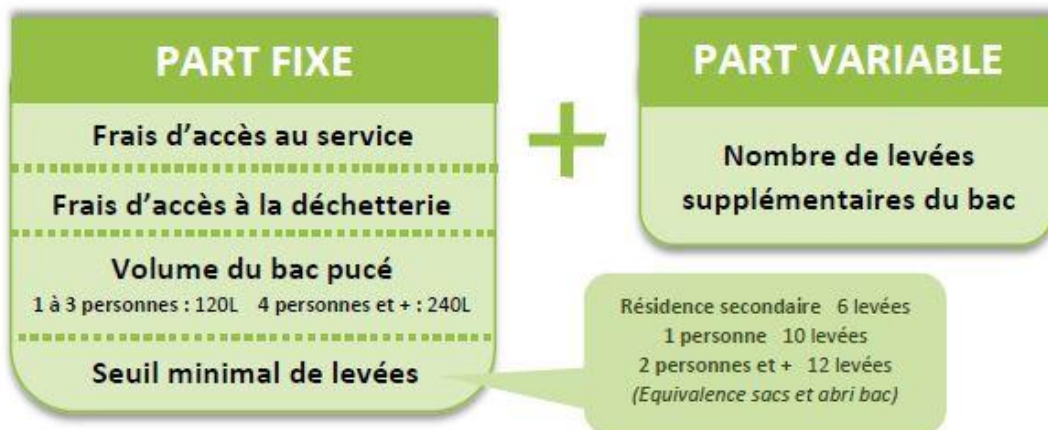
PART FIXE

Frais d'accès au service

Frais d'accès à la déchetterie

Volume du bac pucé
1 à 3 personnes : 120L 4 personnes et + : 240L

Seuil minimal de levées

PART VARIABLE

Nombre de levées supplémentaires du bac

Résidence secondaire 6 levées
1 personne 10 levées
2 personnes et + 12 levées
(Equivalence sacs et abri bac)